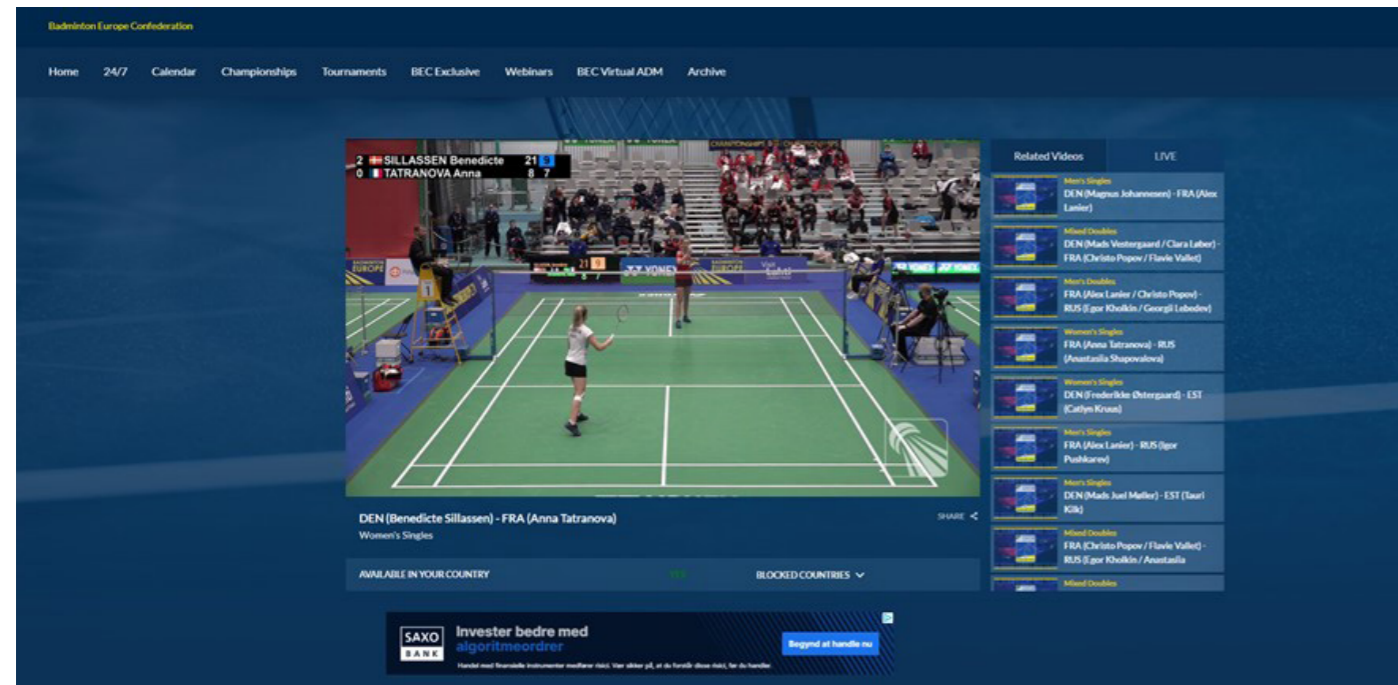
Badminton Europe Confederation

Home 24/7 Calendar Championships Tournaments BEC Exclusive Webinars BEC Virtual ADM Archive

2 SILLASSEN Benedicte 21 9
0 TATRANOVA Anna 8 7

YONEX

Related Videos LIVE

Men's Singles
DEN (Magnus Johannesen) - FRA (Alex Lanier)

Mixed Doubles
DEN (Mads Vestergaard / Clara Løber) - FRA (Christo Popov / Flavie Vallet)

Men's Doubles
FRA (Alex Lanier / Christo Popov) - RUS (Egor Kholkin / Georgii Lebedev)

Women's Singles
FRA (Anna Tatranova) - RUS (Anastasiia Shapovalova)

Women's Singles
DEN (Frederikke Østergaard) - EST (Catlyn Kruus)

Men's Singles
FRA (Alex Lanier) - RUS (Igor Pushkarev)

Men's Singles
DEN (Mads Juel Møller) - EST (Tauri Kilk)

Mixed Doubles
FRA (Christo Popov / Flavie Vallet) - RUS (Egor Kholkin / Anastasiia

Mixed Doubles

DEN (Benedicte Sillassen) - FRA (Anna Tatranova)
Women's Singles
SHARE

AVAILABLE IN YOUR COUNTRY YES BLOCKED COUNTRIES

SAXO BANK Invester bedre med algoritmeordrer Begynd at handle nu
Handel med finansielle instrumenter medfører risici. Vær sikker på, at du forstår disse risici, før du handler.